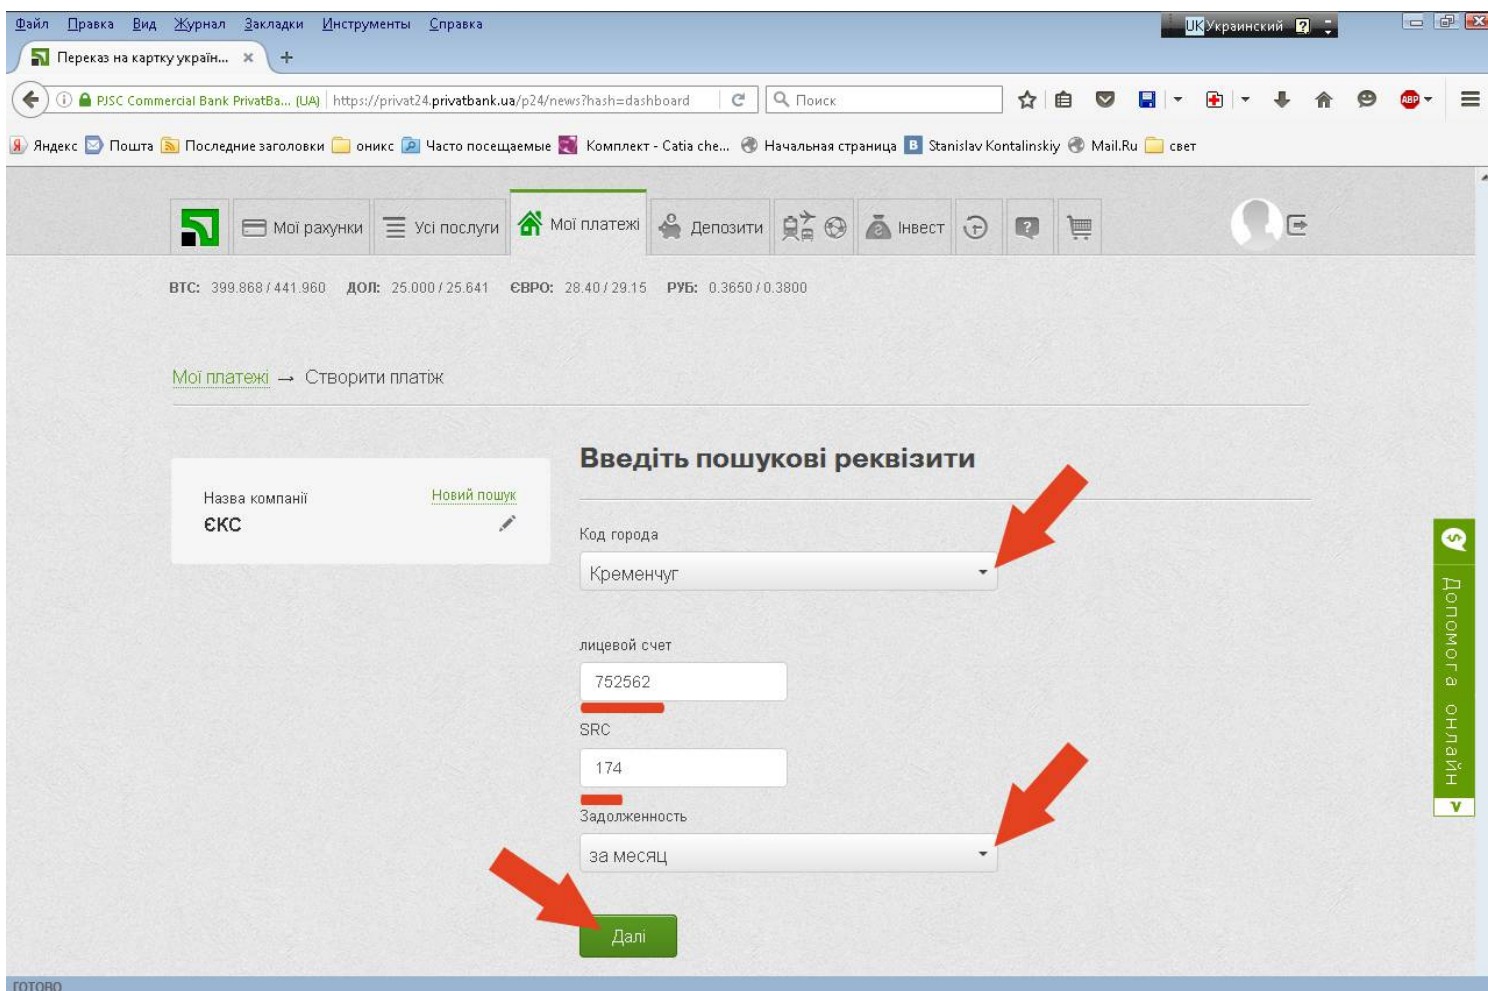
Файл Правка Вид Журнал Закладки Инструменты Справка

UK Украинский

Переказ на картку украї... ×

PJSC Commercial Bank PrivatBa... (UA) https://privat24.privatbank.ua/p24/news?hash=dashboard

Поиск

Яндекс Пошта Последние заголовки оникс Часто посещаемые Комплект - Catia che... Начальная страница Stanislav Kontalinskiy Mail.Ru свет

Мої рахунки Усі послуги Мої платежі Депозити Інвест

ВТС: 399.868 / 441.960 ДОЛ: 25.000 / 25.641 ЄВРО: 28.40 / 29.15 РУБ: 0.3650 / 0.3800

Мої платежі → Створити платіж

Назва компанії
ЄКС
Новий пошук

Введіть пошукові реквізити

Код города
Кременчуг

лицевой счет
752562

SRC
174

Задолженность
за месяц

Далі

Допомога онлайн

готово